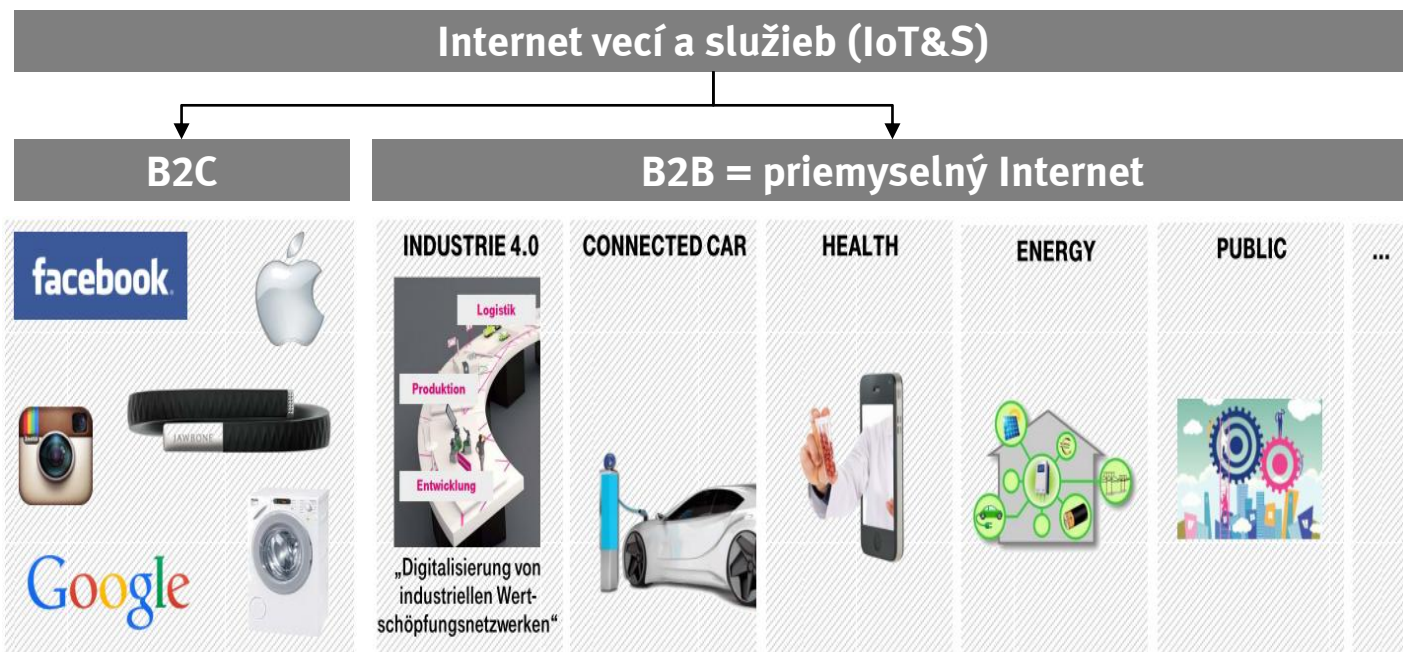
Internet vecí a služieb (IoT&S)

B2C

B2B = priemyselný Internet

facebook

JAWBONE

Google

INDUSTRIE 4.0

Logistik

Produktion

Entwicklung

„Digitalisierung von industriellen Wertschöpfungsnetzwerken"

CONNECTED CAR

HEALTH

ENERGY

PUBLIC

...